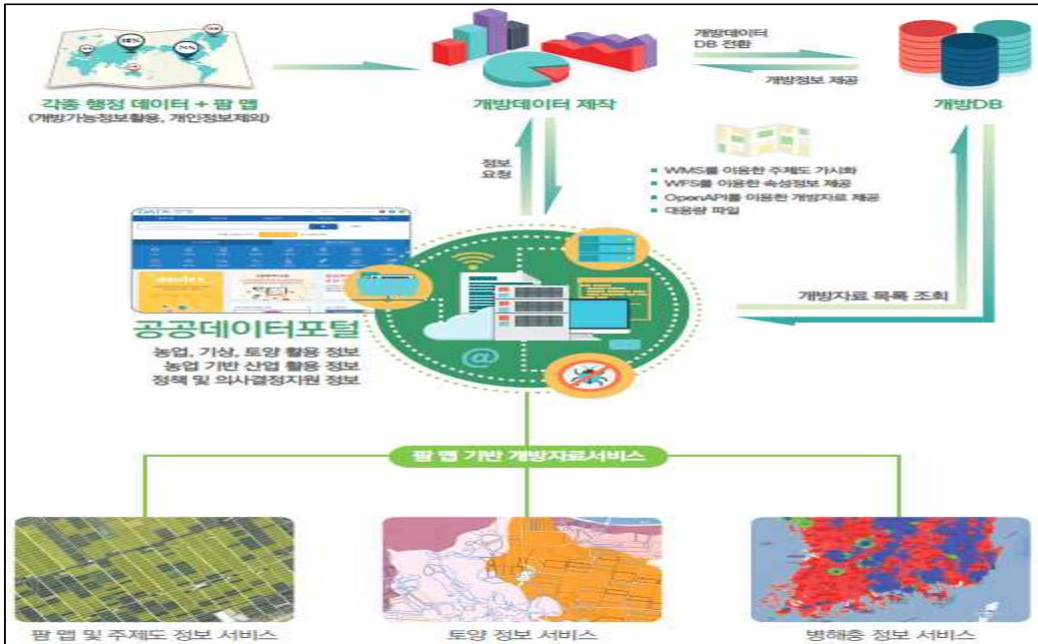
각종 행정 데이터 + 팜 맵
(개방가능정보활용, 개인정보제외)

개방데이터 제작

개방데이터
DB 전환

개방정보 제공

개방DB

정보
요청

■ WMS를 이용한 주제도 가시화
■ WFS를 이용한 속성정보 제공
■ OpenAPI를 이용한 개방자료 제공
■ 대용량 파일

DATA

개방자료 목록 조회

공공데이터포털
농업, 기상, 토양 활용 정보
농업 기반 산업 활용 정보
정책 및 의사결정지원 정보

팜 맵 기반 개방자료서비스

팜 맵 및 주제도 정보 서비스

토양 정보 서비스

병해충 정보 서비스